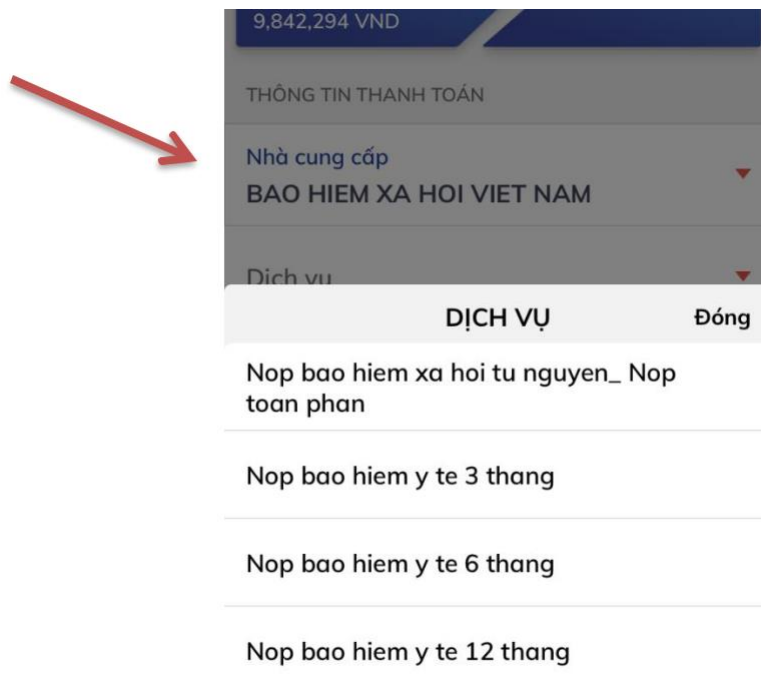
9,842,294 VND

THÔNG TIN THANH TOÁN

Nhà cung cấp
BAO HIEM XA HOI VIET NAM

Dịch vụ

DỊCH VỤ
Đóng

Nop bao hiem xa hoi tu nguyen_ Nop toan phan

Nop bao hiem y te 3 thang

Nop bao hiem y te 6 thang

Nop bao hiem y te 12 thang